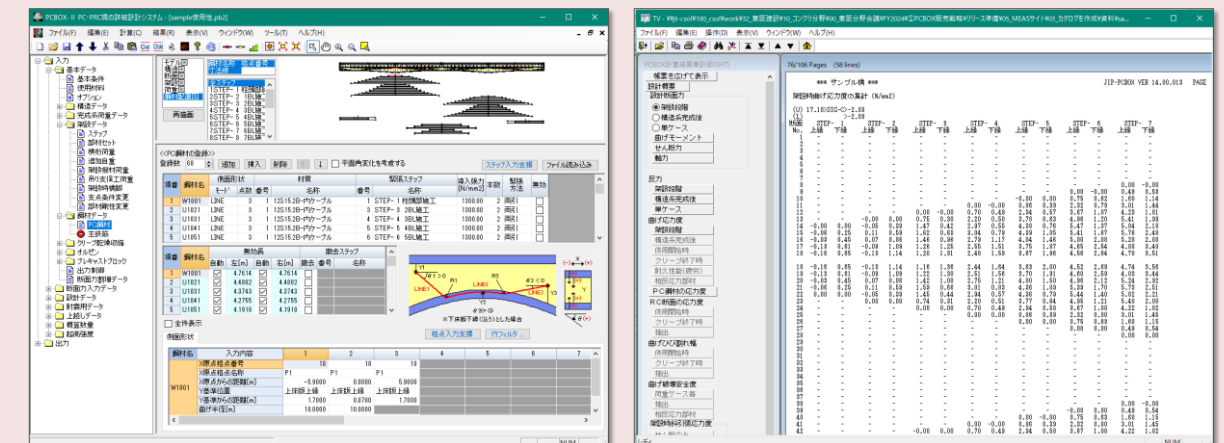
PCBOX-II PC-PRC橋の詳細設計システム - [sample使用法.pb2]

ファイル(F) 編集(E) 計算(C) 結果(R) 表示(V) ウィンドウ(W) ツール(T) ヘルプ(H)

入力
基本データ
基本条件
使用材料
オプション
構造データ
完成系荷重データ
架設データ
ステップ
部材セット
横桁荷重
添加自重
架設時材料荷重
吊り支保工荷重
架設時構造
支点条件変更
部材剛性変更
鋼材データ
PC鋼材
主鉄筋
クリープ乾燥収縮
ホルゼン
フレキベットブロック
出力制御
断面力割増データ
断面力入力データ
設計データ
耐震用データ
上部工データ
概算数量
照査強度
出力

<<PC鋼材の登録>>
登録数 60 追加 挿入 削除 平面角変化を考慮する ステップ入力支援 ファイル読み込み

| 項番 | 鋼材名 | 側面形状 モード | 右側 | 番号 | 材質 名称 | 緊張ステップ 番号 | 名称 | 導入張力 [N/mm2] | 本数 | 緊張方法 | 無効 |
|---|---|---|---|---|---|---|---|---|---|---|---|
| 1 | W1001 | LINE | 3 | 1 | 12S15.2B-内ケーブル | 1 | STEP- 1 | 1300.00 | 2 | 両引 | |
| 2 | U1021 | LINE | 3 | 1 | 12S15.2B-内ケーブル | 3 | STEP- 3 | 1300.00 | 2 | 両引 | |
| 3 | U1031 | LINE | 3 | 1 | 12S15.2B-内ケーブル | 4 | STEP- 4 | 1300.00 | 2 | 両引 | |
| 4 | U1041 | LINE | 3 | 1 | 12S15.2B-内ケーブル | 5 | STEP- 5 | 1300.00 | 2 | 両引 | |
| 5 | U1051 | LINE | 3 | 1 | 12S15.2B-内ケーブル | 6 | STEP- 6 | 1300.00 | 2 | 両引 | |

| 項番 | 鋼材名 | 自動 | 左[m] | 自動 | 右[m] | 撤去 | 番号 |
|---|---|---|---|---|---|---|---|
| 1 | W1001 | ☑ | 4.7614 | ☑ | 4.7614 | | |
| 2 | U1021 | ☑ | 4.4082 | ☑ | 4.4082 | | |
| 3 | U1031 | ☑ | 4.3743 | ☑ | 4.3743 | | |
| 4 | U1041 | ☑ | 4.2755 | ☑ | 4.2755 | | |
| 5 | U1051 | ☑ | 4.1918 | ☑ | 4.1918 | | |

全体表示 側面形状 極点入力支援 月フィルタ...

| 鋼材名 | 入力内容 | 1 | 2 | 3 | 4 | 5 | 6 | 7 |
|---|---|---|---|---|---|---|---|---|
| W1001 | X原点格点番号 | 18 | 18 | 18 | | | | |
| | X原点格点名称 | P1 | P1 | P1 | | | | |
| | X原点からの距離[m] | -5.9000 | 0.0000 | 5.9000 | | | | |
| | Y基準位置 | 上床版上縁 | 上床版上縁 | 上床版上縁 | | | | |
| | Y基準からの距離[m] | 1.7000 | 0.0780 | 1.7000 | | | | |
| | 曲げ半径[m] | 10.0000 | 10.0000 | | | | | |

TV - ¥¥jh-csol¥100_csol¥work¥32_東匠建設¥10_コンクリ分野¥00_東匠分野会議¥FY2024¥エPCBOX販売戦略¥リース準備¥05_MEASサイト¥03_カタログを作成¥資料¥sa...
ファイル(F) 編集(E) 操作(D) 表示(V) ウィンドウ(W) ヘルプ(H)

76/106 Pages (58 lines)

PCBOX2 出力帳票選択
帳票を出すて表示
設計概要
設計断面力
架設段階
構造系完成後
単ケース
曲げモーメント
せん断力
軸力
反力
架設段階
構造系完成後
単ケース
曲げ応力度
架設段階
構造系完成後
供用開始時
クリープ終了時
耐久性能(橋外)
相関応力部材
PC鋼材の応力度
RC断面の応力度
供用開始時
クリープ終了時
抽出
曲げひび割れ幅
供用開始時
クリープ終了時
抽出
曲げ破壊安全度
荷重ケース名
抽出
相関応力部材
架設時斜引張応力度

*** サンプル橋 *** JIP-PCBOX VER 14.00.013 PAGE
架設時曲げ応力度の集計 (N/mm2)
(U) 17.1E0S3C-0-2.88
(L) -2.88
STEP- 1 STEP- 2 STEP- 3 STEP- 4 STEP- 5 STEP- 6 STEP- 7
上縁 下縁 上縁 下縁 上縁 下縁 上縁 下縁 上縁 下縁 上縁 下縁 上縁 下縁
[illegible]